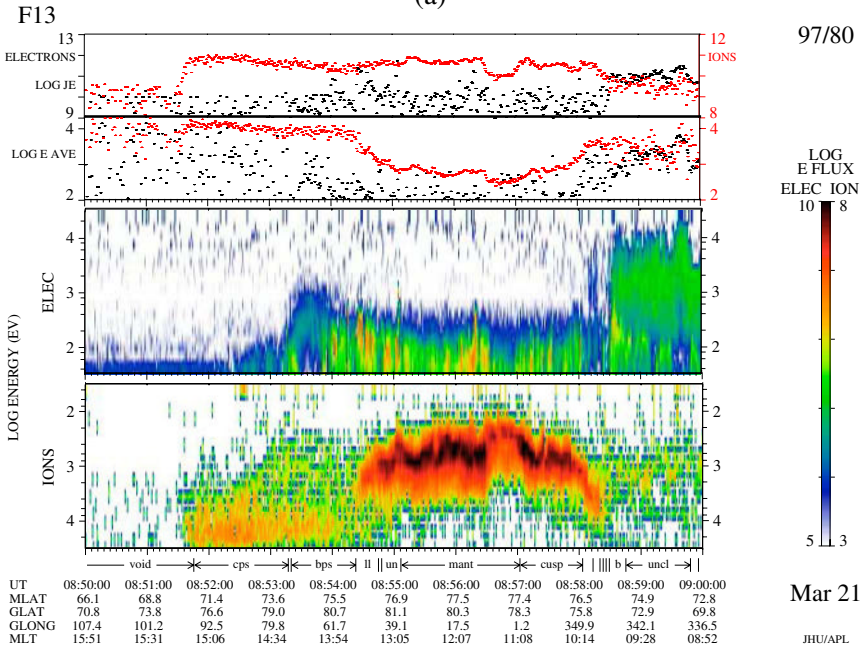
(a)

F13

97/80

13
ELECTRONS
LOG JE
9
4
LOG E AVE
2

12
IONS
8
4
2

LOG E FLUX
ELEC ION
10 8
5 3

ELEC
4
3
2

LOG ENERGY (EV)

IONS
2
3
4

void | cps | bps | ll | un | mant | cusp | b | uncl

| UT | 08:50:00 | 08:51:00 | 08:52:00 | 08:53:00 | 08:54:00 | 08:55:00 | 08:56:00 | 08:57:00 | 08:58:00 | 08:59:00 | 09:00:00 |
|---|---|---|---|---|---|---|---|---|---|---|---|
| MLAT | 66.1 | 68.8 | 71.4 | 73.6 | 75.5 | 76.9 | 77.5 | 77.4 | 76.5 | 74.9 | 72.8 |
| GLAT | 70.8 | 73.8 | 76.6 | 79.0 | 80.7 | 81.1 | 80.3 | 78.3 | 75.8 | 72.9 | 69.8 |
| GLONG | 107.4 | 101.2 | 92.5 | 79.8 | 61.7 | 39.1 | 17.5 | 1.2 | 349.9 | 342.1 | 336.5 |
| MLT | 15:51 | 15:31 | 15:06 | 14:34 | 13:54 | 13:05 | 12:07 | 11:08 | 10:14 | 09:28 | 08:52 |

Mar 21

JHU/APL